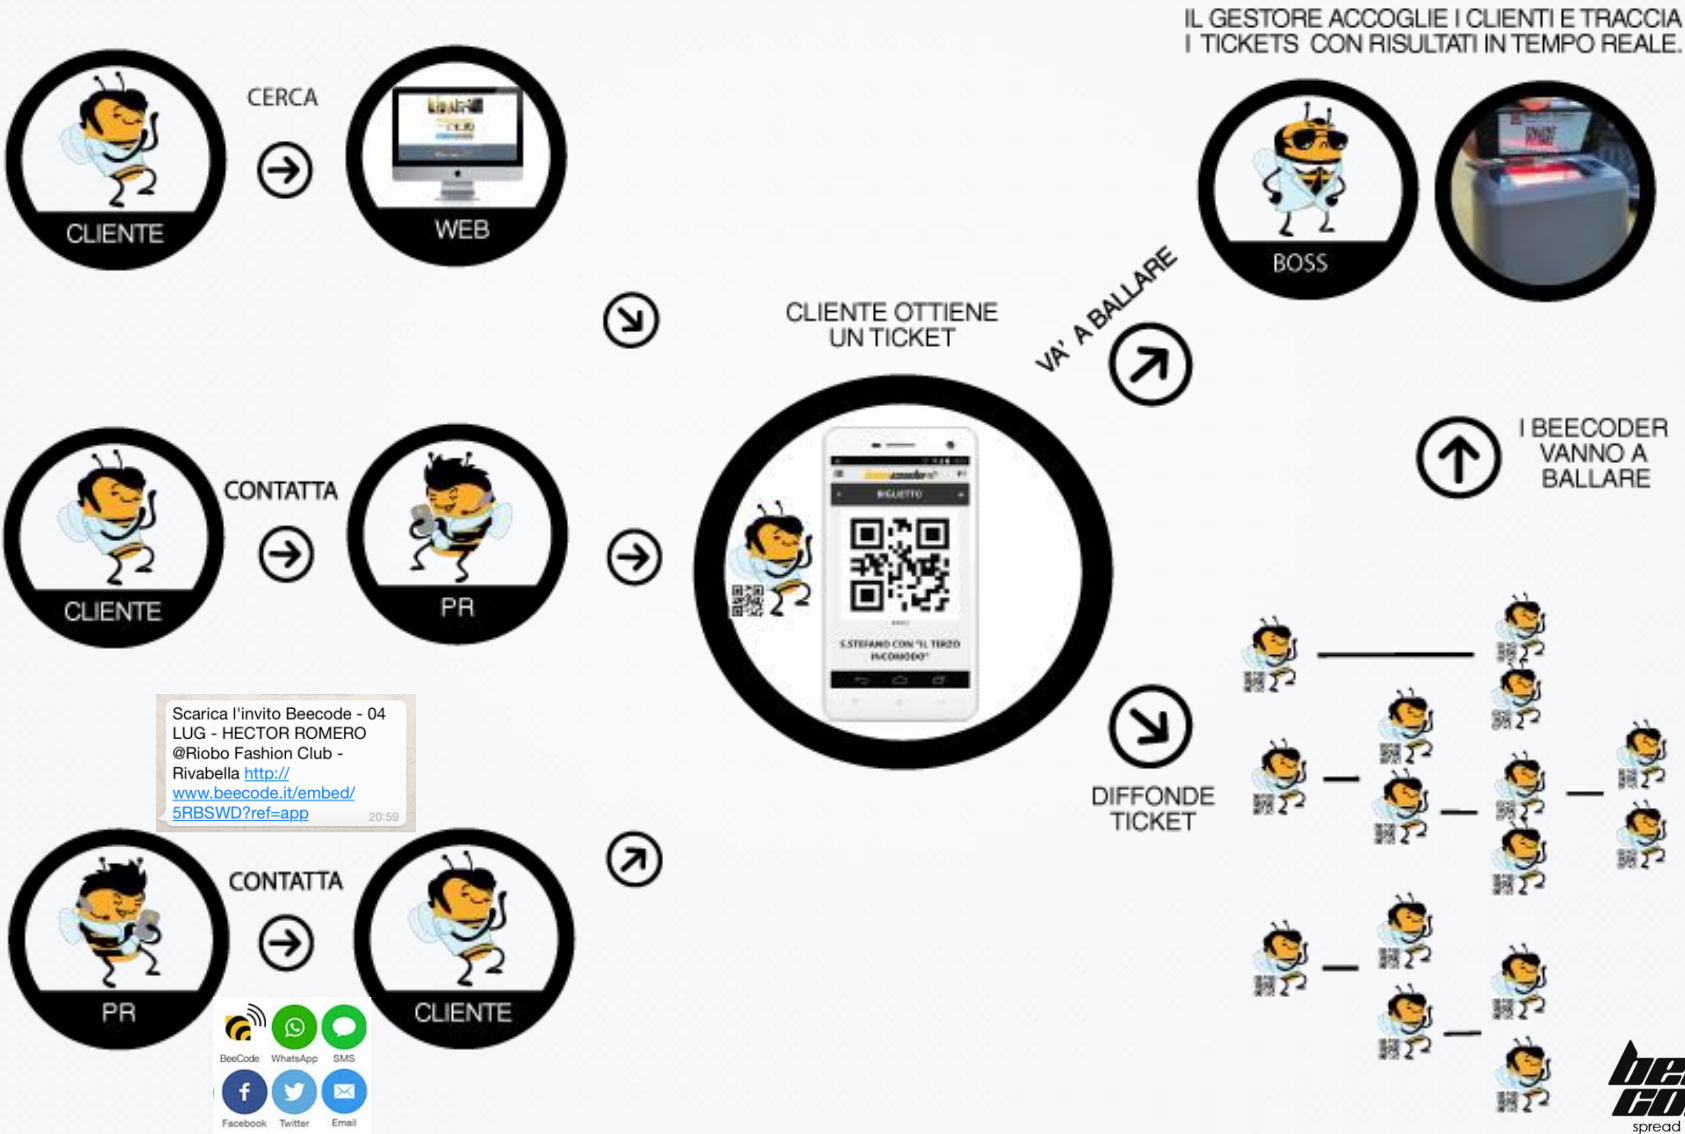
IL GESTORE ACCOGLIE I CLIENTI E TRACCIA I TICKETS CON RISULTATI IN TEMPO REALE.

CLIENTE
CERCA
WEB

BOSS

VA' A BALLARE

CLIENTE OTTIENE UN TICKET

I BEECODER VANNO A BALLARE

CLIENTE
CONTATTA
PR

BIGLIETTO
S.STEFANO CON "IL TERZO INCOMODO"

Scarica l'invito Beecode - 04 LUG - HECTOR ROMERO @Riobo Fashion Club - Rivabella http://www.beecode.it/embed/5RBSWD?ref=app 20:59

DIFFONDE TICKET

PR
CONTATTA
CLIENTE

BeeCode WhatsApp SMS
Facebook Twitter Email

spread